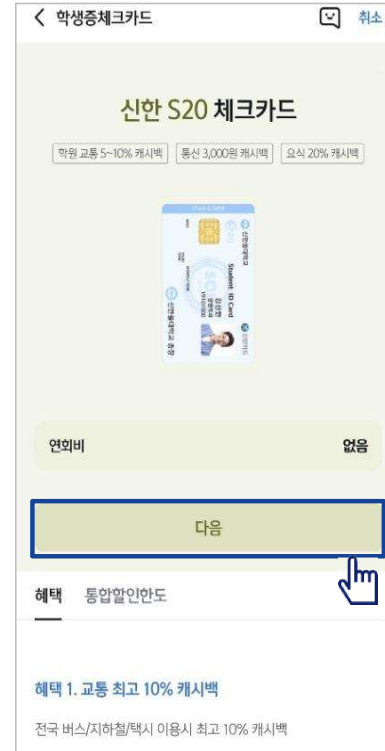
〈 학생증체크카드

취소

신한 S20 체크카드

학원 교통 5~10% 캐시백 | 통신 3,000원 캐시백 | 요식 20% 캐시백

Student ID Card

연회비 없음

다음

혜택 통합할인한도

혜택 1. 교통 최고 10% 캐시백

전국 버스/지하철/택시 이용시 최고 10% 캐시백